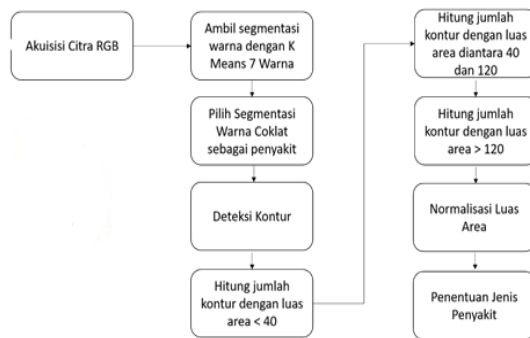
Akuisisi Citra RGB

Ambil segmentasi warna dengan K Means 7 Warna

Pilih Segmentasi Warna Coklat sebagai penyakit

Deteksi Kontur

Hitung jumlah kontur dengan luas area < 40

Hitung jumlah kontur dengan luas area diantara 40 dan 120

Hitung jumlah kontur dengan luas area > 120

Normalisasi Luas Area

Penentuan Jenis Penyakit